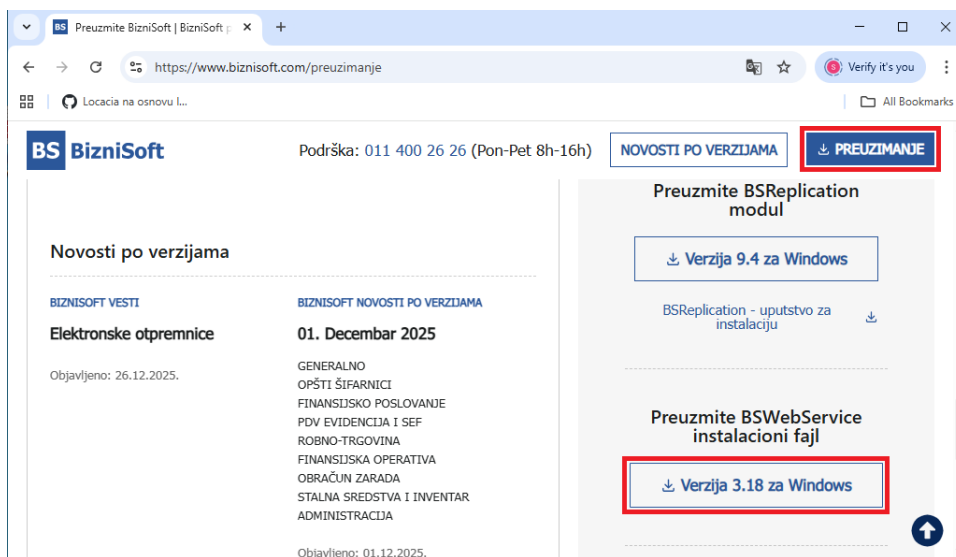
Preuzmite BizniSoft | BizniSoft p ×
+
https://www.biznisoft.com/preuzimanje
Verify it's you
Locacia na osnovu l...
All Bookmarks

BS BizniSoft
Podrška: 011 400 26 26 (Pon-Pet 8h-16h)
NOVOSTI PO VERZIJAMA
PREUZIMANJE

Novosti po verzijama

BIZNISOFT VESTI
Elektronske otpremnice
Objavljeno: 26.12.2025.

BIZNISOFT NOVOSTI PO VERZIJAMA
01. Decembar 2025
GENERALNO
OPŠTI ŠIFARNICI
FINANSIJSKO POSLOVANJE
PDV EVIDENCIJA I SEF
ROBNO-TRGOVINA
FINANSIJSKA OPERATIVA
OBRAČUN ZARADA
STALNA SREDSTVA I INVENTAR
ADMINISTRACIJA
Objavljeno: 01.12.2025.

Preuzmite BSReplication modul
Verzija 9.4 za Windows
BSReplication - uputstvo za instalaciju

Preuzmite BSWebService instalacioni fajl
Verzija 3.18 za Windows